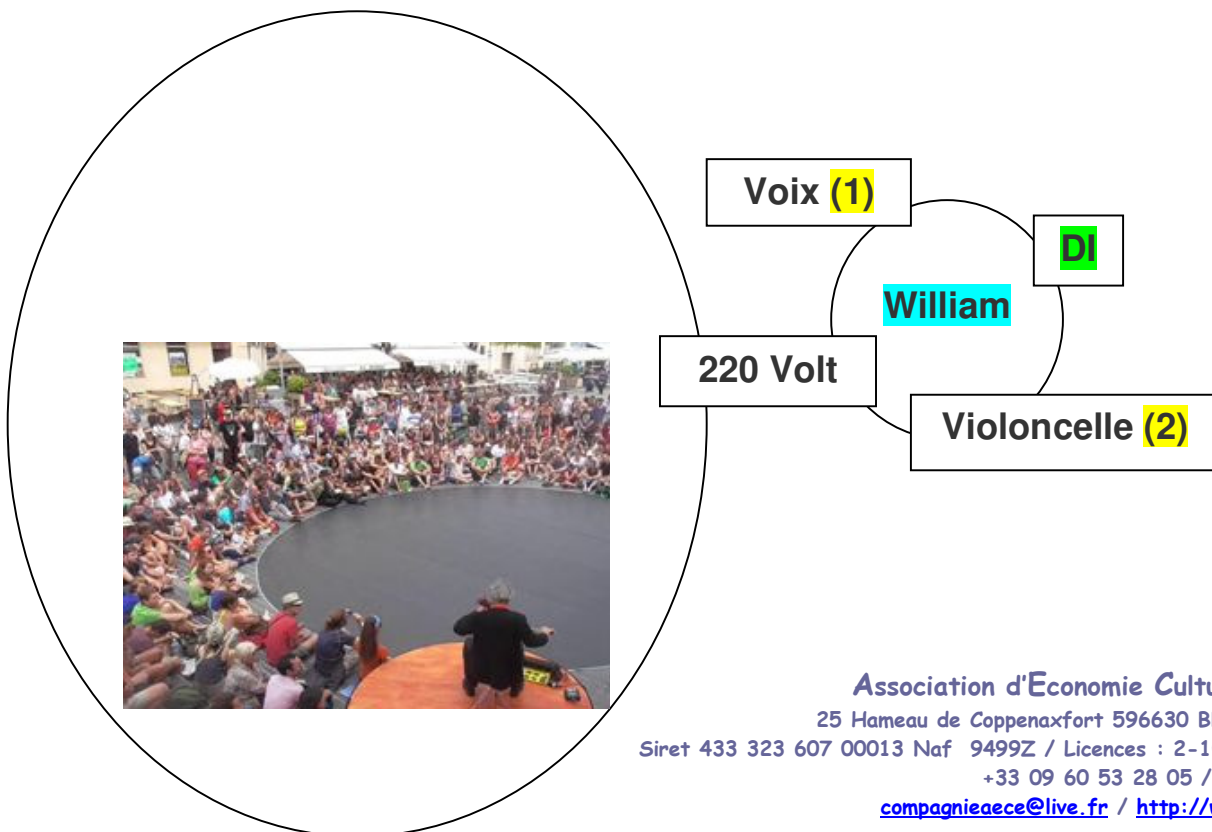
Voix (1)

DI

William

220 Volt

Violoncelle (2)

Association d'Economie Cultu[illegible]

25 Hameau de Coppenaxfort 596630 B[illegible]

Siret 433 323 607 00013 Naf 9499Z / Licences : 2-1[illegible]

+33 09 60 53 28 05 / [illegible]

compagnieaece@live.fr / http://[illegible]